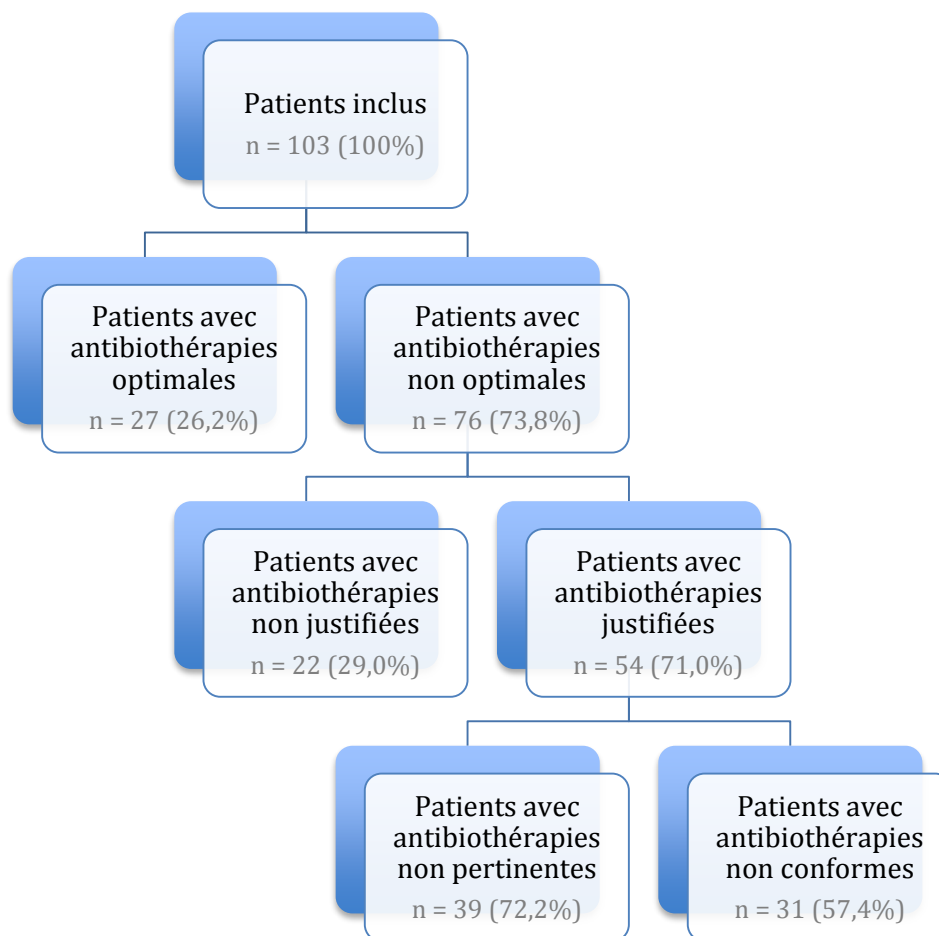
Patients inclus
n = 103 (100%)

Patients avec antibiothérapies optimales
n = 27 (26,2%)

Patients avec antibiothérapies non optimales
n = 76 (73,8%)

Patients avec antibiothérapies non justifiées
n = 22 (29,0%)

Patients avec antibiothérapies justifiées
n = 54 (71,0%)

Patients avec antibiothérapies non pertinentes
n = 39 (72,2%)

Patients avec antibiothérapies non conformes
n = 31 (57,4%)